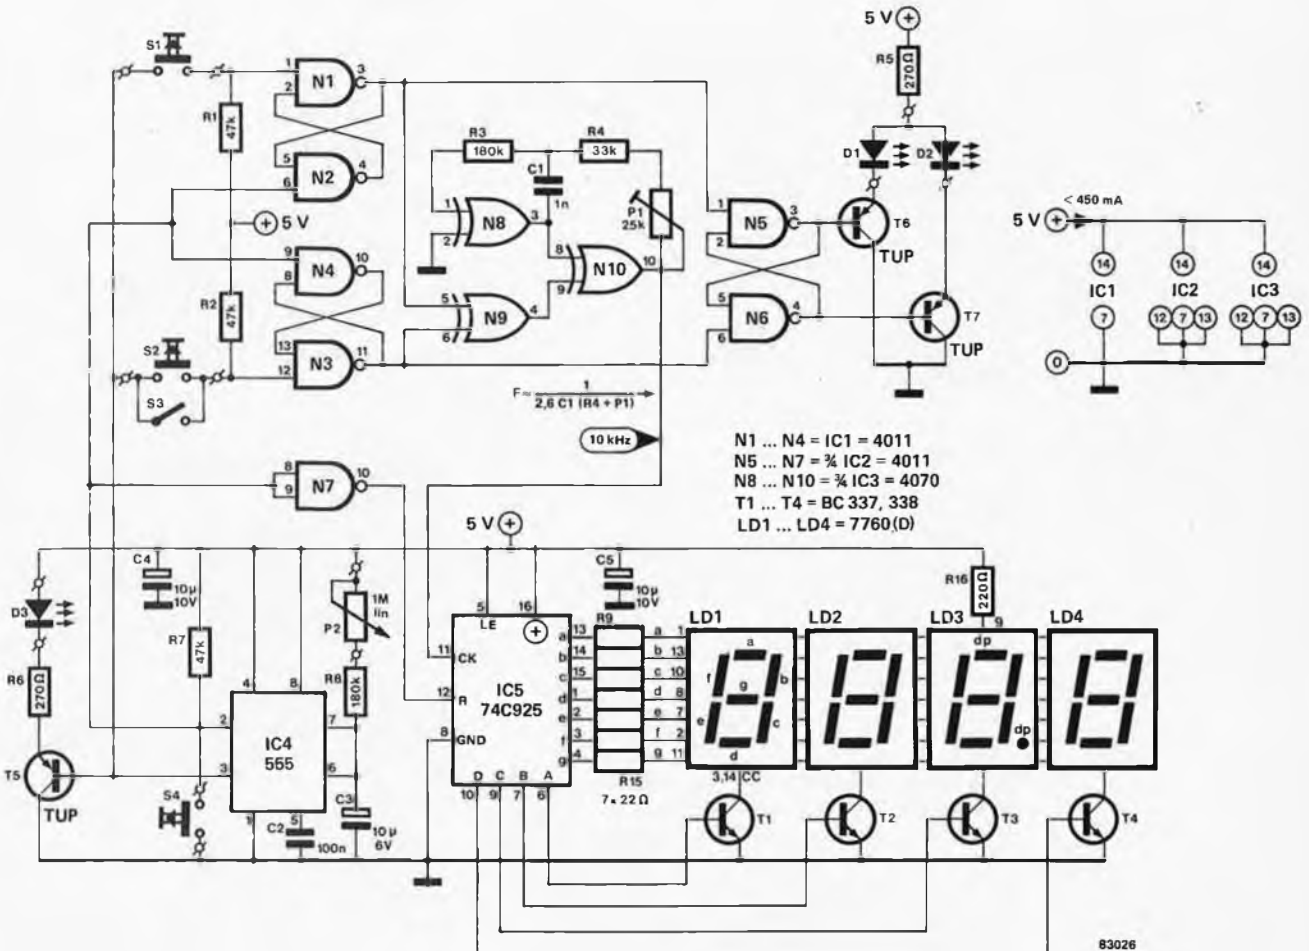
S1
1
N1
3
2
R1
47k
5
N2
4
6
+5 V
9
N4
10
8
R2
47k
13
N3
11
12
S2
S3
R3
180k
R4
33k
C1
1n
1
N8
3
2
P1
25k
8
N10
10
9
5
N9
4
6
1
N5
3
2
5
N6
4
6
5 V +
R5
270Ω
D1
D2
T6
TUP
T7
TUP
5 V +
< 450 mA
14
14
14
IC1
IC2
IC3
7
12 7 13
12 7 13
0
$F \approx \frac{1}{2,6\ C1\ (R4 + P1)}$
10 kHz
N1 ... N4 = IC1 = 4011
N5 ... N7 = ¾ IC2 = 4011
N8 ... N10 = ¾ IC3 = 4070
T1 ... T4 = BC 337, 338
LD1 ... LD4 = 7760(D)
8
N7
10
9
5 V +
C4
10µ
10V
D3
R6
270Ω
T5
TUP
R7
47k
P2
1M
lin
R8
180k
4
8
2
7
IC4
555
3
6
S4
1
C2
5
100n
C3
10µ
6V
5
16
LE
+
11
CK
12
R
IC5
74C925
8
GND
D C B A
10 9 7 6
13
a
14
b
15
c
1
d
2
e
3
f
4
g
C5
10µ
10V
R9
R15
7 × 22 Ω
a 1
b 13
c 10
d 8
e 7
f 2
g 11
R16
220Ω
LD1
LD2
LD3
LD4
a
f
g
b
e
c
d
3,14 CC
dp
9
dp
T1
T2
T3
T4
83026